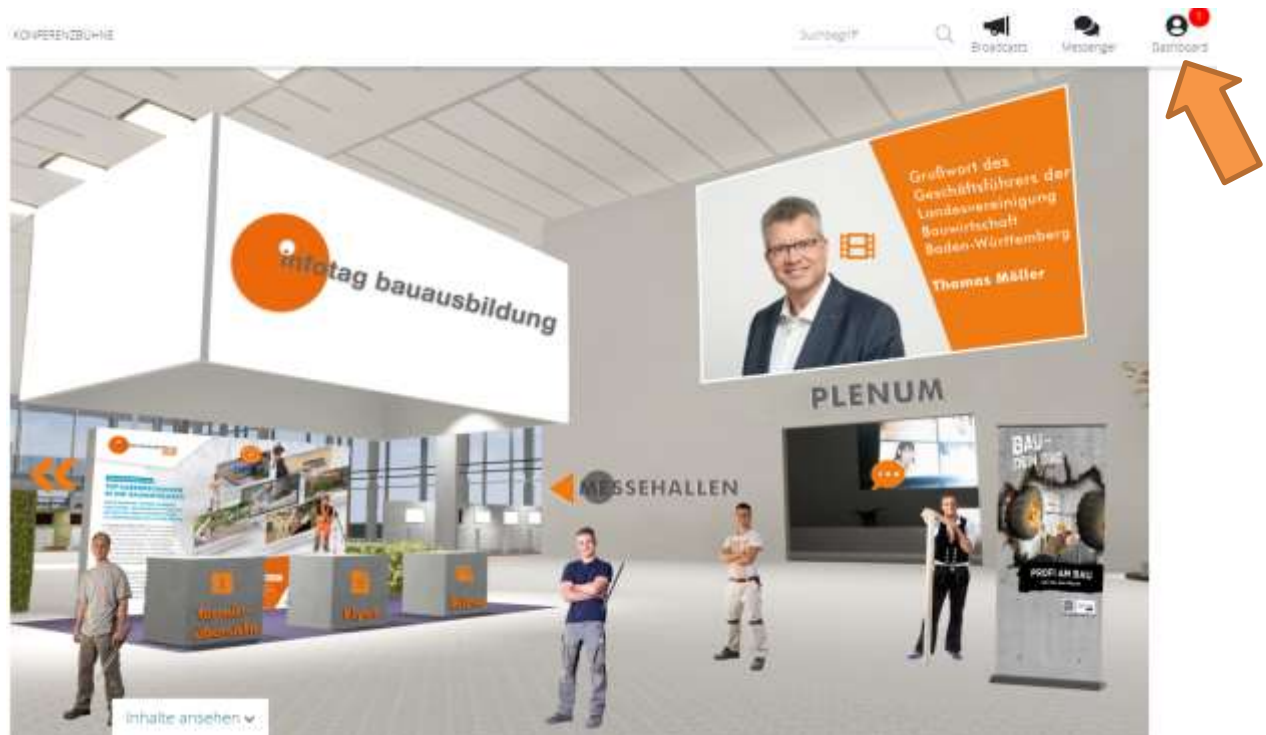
KONFERENZBÜHNE

Suchbegriff

Broadcasts

Messenger

1

Dashboard

infotag bauausbildung

Grußwort des Geschäftsführers der Landesvereinigung Bauwirtschaft Baden-Württemberg

Thomas Möller

PLENUM

MESSEHALLEN

BAU-

PROFI AM BAU

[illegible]

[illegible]

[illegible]

Inhalte ansehen